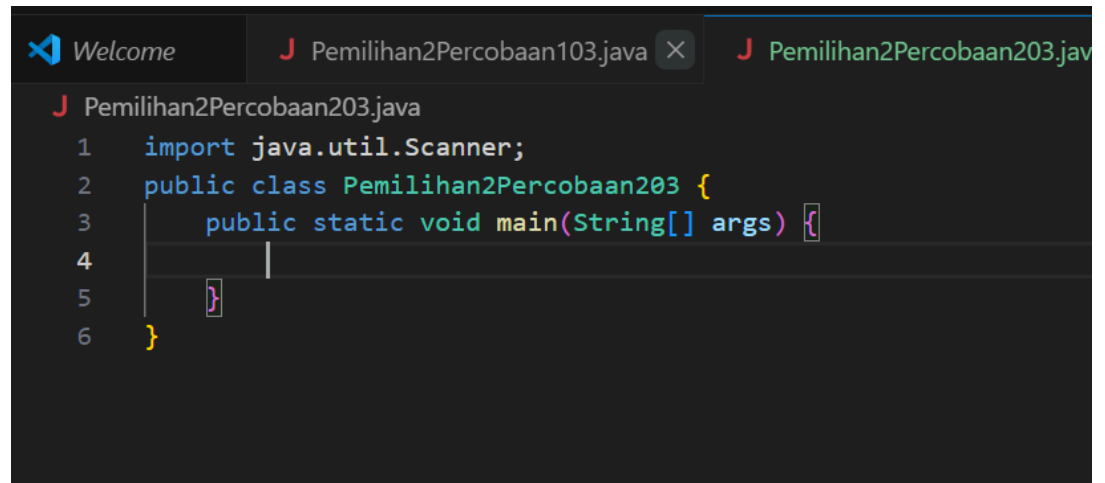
Welcome    J Pemilihan2Percobaan103.java ×    J Pemilihan2Percobaan203.jav

J Pemilihan2Percobaan203.java

1 import java.util.Scanner;
2 public class Pemilihan2Percobaan203 {
3     public static void main(String[] args) {
4 
5     }
6 }